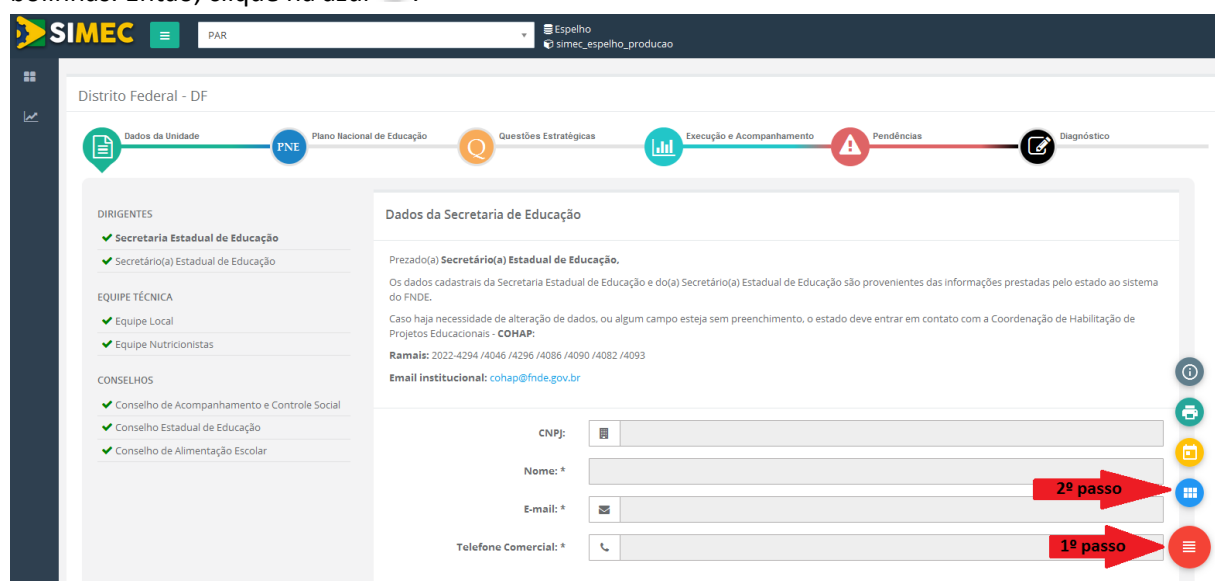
SIMEC

PAR

Espelho
simec_espelho_producao

Distrito Federal - DF

Dados da Unidade
PNE
Plano Nacional de Educação
Q
Questões Estratégicas
Execução e Acompanhamento
Pendências
Diagnóstico

DIRIGENTES
✔ Secretaria Estadual de Educação
✔ Secretário(a) Estadual de Educação

EQUIPE TÉCNICA
✔ Equipe Local
✔ Equipe Nutricionistas

CONSELHOS
✔ Conselho de Acompanhamento e Controle Social
✔ Conselho Estadual de Educação
✔ Conselho de Alimentação Escolar

Dados da Secretaria de Educação

Prezado(a) **Secretário(a) Estadual de Educação,**

Os dados cadastrais da Secretaria Estadual de Educação e do(a) Secretário(a) Estadual de Educação são provenientes das informações prestadas pelo estado ao sistema do FNDE.

Caso haja necessidade de alteração de dados, ou algum campo esteja sem preenchimento, o estado deve entrar em contato com a Coordenação de Habilitação de Projetos Educacionais - **COHAP:**

**Ramais:** 2022-4294 /4046 /4296 /4086 /4090 /4082 /4093

**Email institucional:** cohap@fnde.gov.br

CNPJ:

Nome: *

E-mail: *

Telefone Comercial: *

2º passo

1º passo